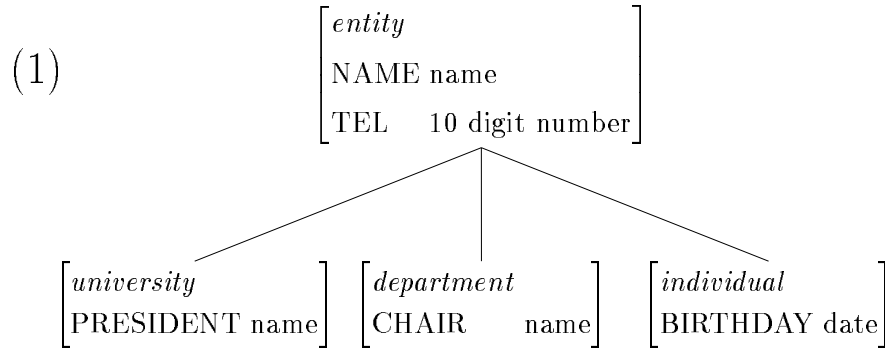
(1)

$\begin{bmatrix} \textit{entity} \\ \text{NAME name} \\ \text{TEL} \quad \text{10 digit number} \end{bmatrix}$

$\begin{bmatrix} \textit{university} \\ \text{PRESIDENT name} \end{bmatrix}$ $\begin{bmatrix} \textit{department} \\ \text{CHAIR} \quad \text{name} \end{bmatrix}$ $\begin{bmatrix} \textit{individual} \\ \text{BIRTHDAY date} \end{bmatrix}$